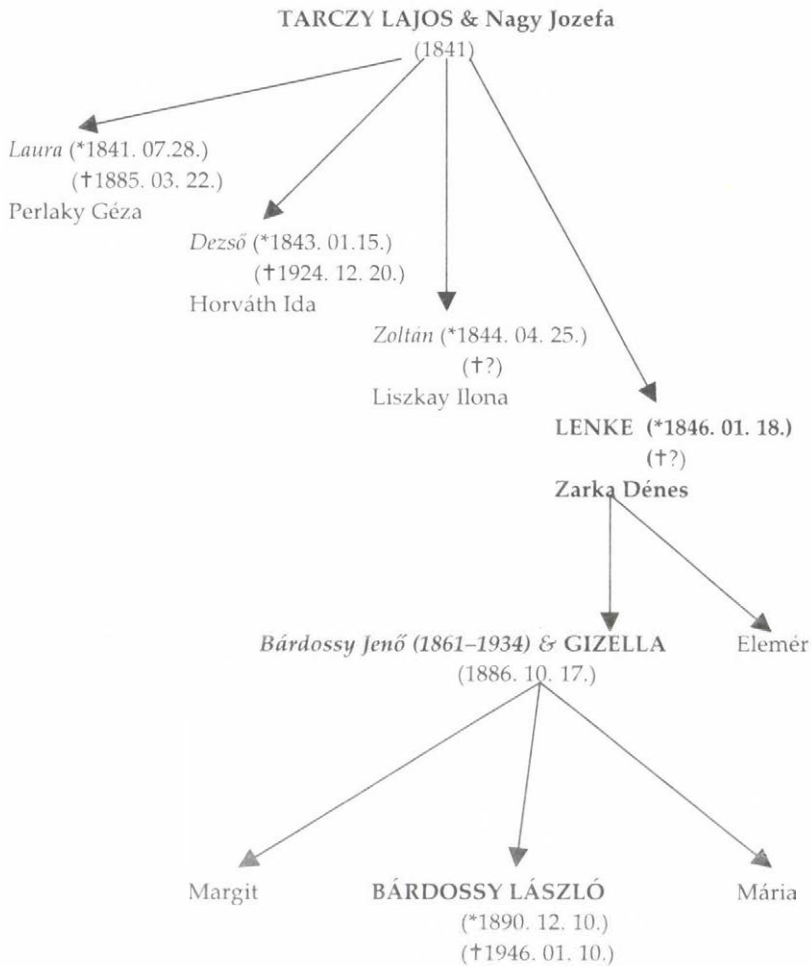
TARCZY LAJOS & Nagy Jozefa
(1841)

Laura (*1841. 07.28.)
(†1885. 03. 22.)
Perlaky Géza

Dezső (*1843. 01.15.)
(†1924. 12. 20.)
Horváth Ida

Zoltán (*1844. 04. 25.)
(†?)
Liszkay Ilona

LENKE (*1846. 01. 18.)
(†?)
Zarka Dénes

Bárdossy Jenő (1861–1934) & GIZELLA
(1886. 10. 17.)

Elemér

Margit

BÁRDOSSY LÁSZLÓ
(*1890. 12. 10.)
(†1946. 01. 10.)

Mária